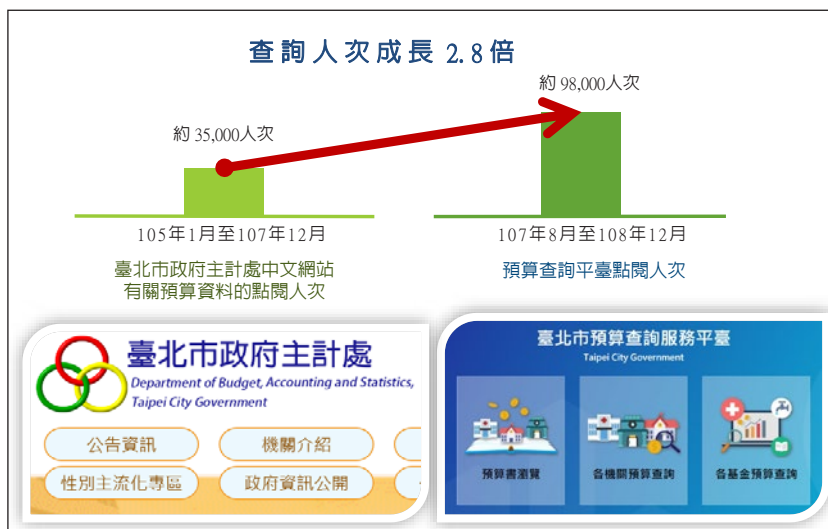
查詢人次成長 2.8倍

約 35,000人次

約 98,000人次

105年1月至107年12月

107年8月至108年12月

臺北市政府主計處中文網站有關預算資料的點閱人次

預算查詢平臺點閱人次

臺北市政府主計處
Department of Budget, Accounting and Statistics, Taipei City Government

公告資訊
機關介紹
性別主流化專區
政府資訊公開

臺北市預算查詢服務平臺
Taipei City Government

預算書瀏覽
各機關預算查詢
各基金預算查詢